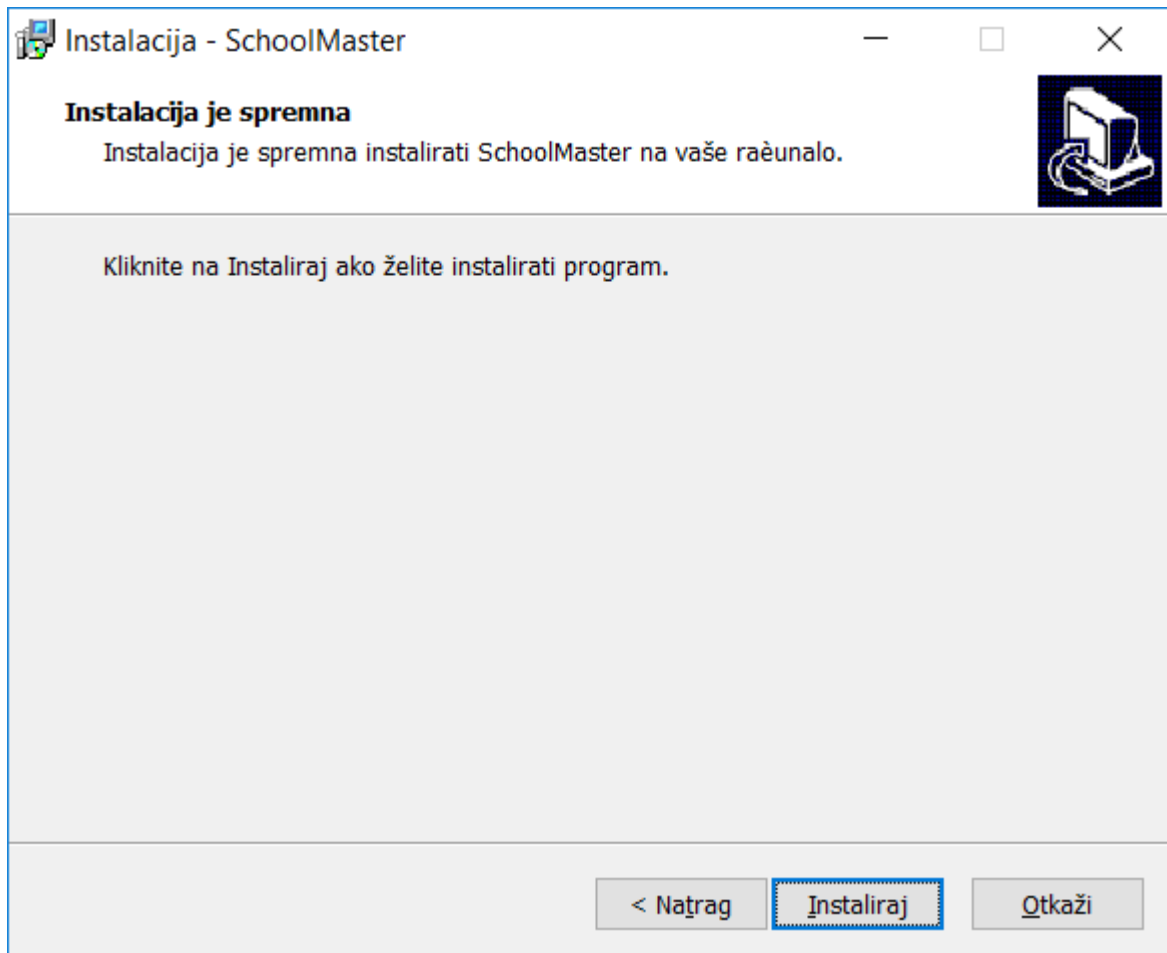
Instalacija - SchoolMaster

Instalacija je spremna

Instalacija je spremna instalirati SchoolMaster na vaše raèunalo.

Kliknite na Instaliraj ako želite instalirati program.

< Natrag

Instaliraj

Otkaži